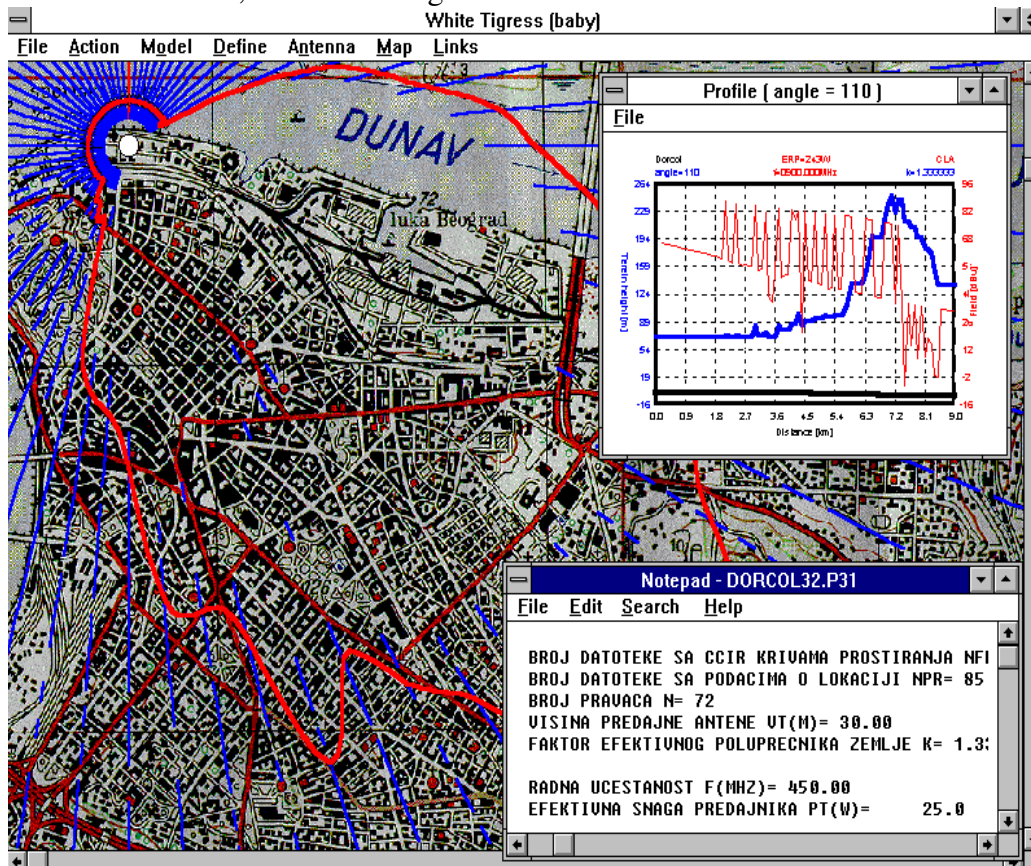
White Tigress (baby)

File Action Model Define Antenna Map Links

DUNAV

72

luka Beograd

Profile ( angle = 110 )

File

Dorcol
angle=110

ERP=243W
f=0900.000MHz

CLA
k=1.333333

264
229
194
159
124
89
54
19
-16

96
82
68
54
40
26
12
-2
-16

Terrain height [m]

Field [dBu]

0.0 0.9 1.8 2.7 3.6 4.5 5.4 6.3 7.2 8.1 9.0

Distance [km]

Notepad - DORCOL32.P31

File Edit Search Help

BROJ DATOTEKE SA CCIR KRIVAMA PROSTIRANJA NFI
BROJ DATOTEKE SA PODACIMA O LOKACIJI NPR= 85
BROJ PRAVACA N= 72
VISINA PREDAJNE ANTENE VT(M)= 30.00
FAKTOR EFEKTIVNOG POLUPRECNIKA ZEMLJE K= 1.3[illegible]

RADNA UCESTANOST F(MHZ)= 450.00
EFEKTIVNA SNAGA PREDAJNIKA PT(W)= 25.0